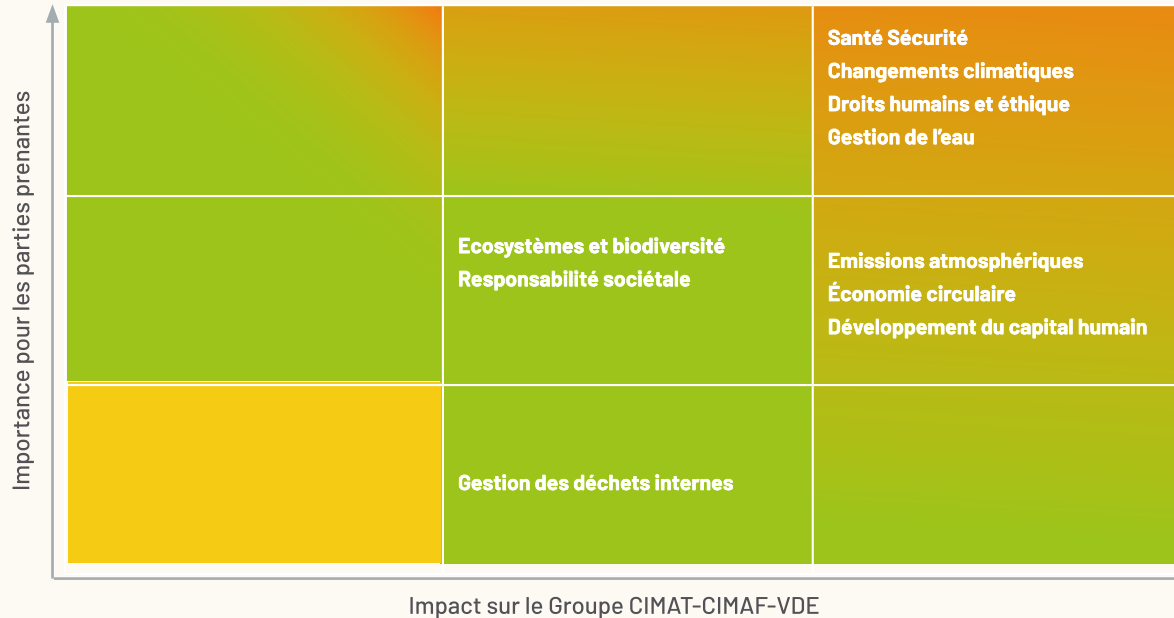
Importance pour les parties prenantes

Santé Sécurité
Changements climatiques
Droits humains et éthique
Gestion de l'eau

Ecosystèmes et biodiversité
Responsabilité sociétale

Emissions atmosphériques
Économie circulaire
Développement du capital humain

Gestion des déchets internes

Impact sur le Groupe CIMAT-CIMAF-VDE